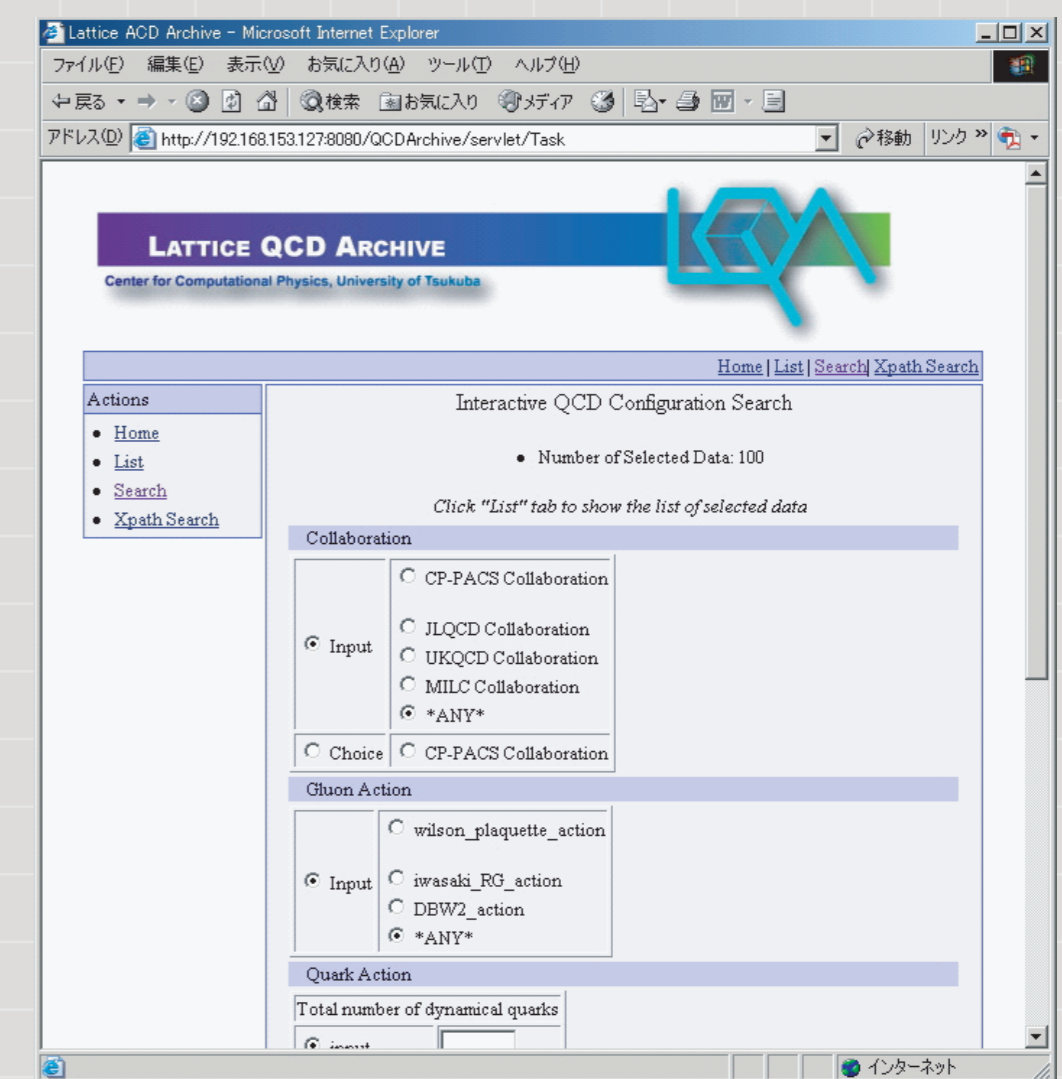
Lattice ACD Archive - Microsoft Internet Explorer

ファイル(F) 編集(E) 表示(V) お気に入り(A) ツール(T) ヘルプ(H)

戻る 検索 お気に入り メディア

アドレス(D) http://192.168.153.127:8080/QCDArchive/servlet/Task 移動 リンク »

LATTICE QCD ARCHIVE

Center for Computational Physics, University of Tsukuba

Home | List | Search | Xpath Search

Actions

- Home
- List
- Search
- Xpath Search

Interactive QCD Configuration Search

- Number of Selected Data: 100

*Click "List" tab to show the list of selected data*

Collaboration

| Input | CP-PACS Collaboration<br>JLQCD Collaboration<br>UKQCD Collaboration<br>MILC Collaboration<br>\*ANY\* |
|---|---|
| Choice | CP-PACS Collaboration |

Gluon Action

| Input | wilson_plaquette_action<br>iwasaki_RG_action<br>DBW2_action<br>\*ANY\* |
|---|---|

Quark Action

Total number of dynamical quarks

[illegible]

インターネット